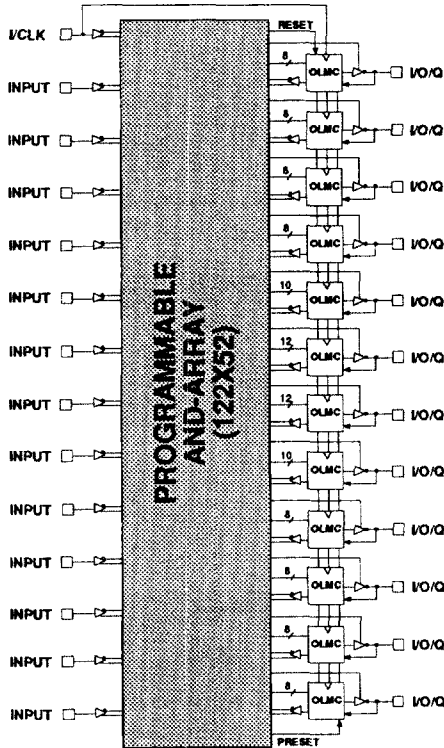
I/CLK
RESET
INPUT
INPUT
INPUT
INPUT
INPUT
INPUT
INPUT
INPUT
INPUT
INPUT
INPUT
INPUT
INPUT
PROGRAMMABLE AND-ARRAY (122X52)
8
OLMC
I/O/Q
8
OLMC
I/O/Q
8
OLMC
I/O/Q
8
OLMC
I/O/Q
10
OLMC
I/O/Q
12
OLMC
I/O/Q
12
OLMC
I/O/Q
10
OLMC
I/O/Q
8
OLMC
I/O/Q
8
OLMC
I/O/Q
8
OLMC
I/O/Q
8
OLMC
I/O/Q
PRESET